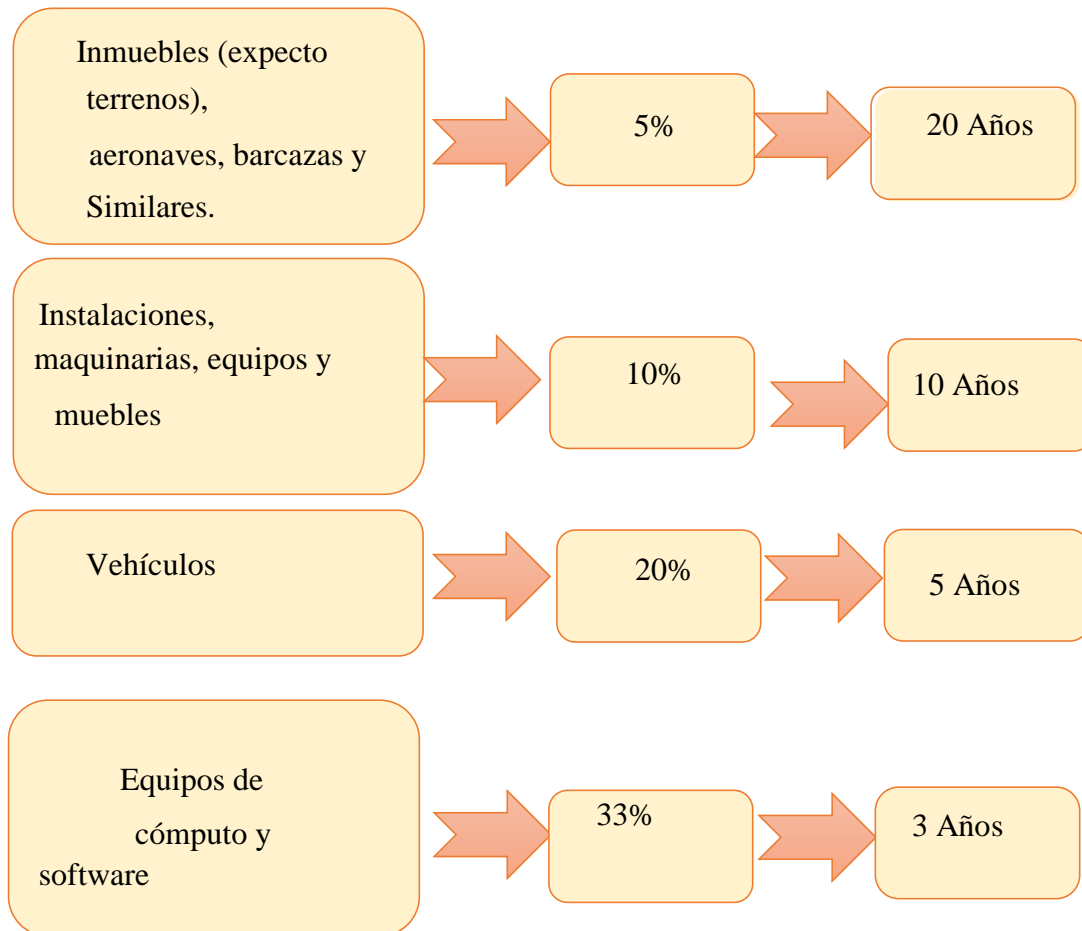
Inmuebles (expecto terrenos), aeronaves, barcazas y Similares.

5%

20 Años

Instalaciones, maquinarias, equipos y muebles

10%

10 Años

Vehículos

20%

5 Años

Equipos de cómputo y software

33%

3 Años